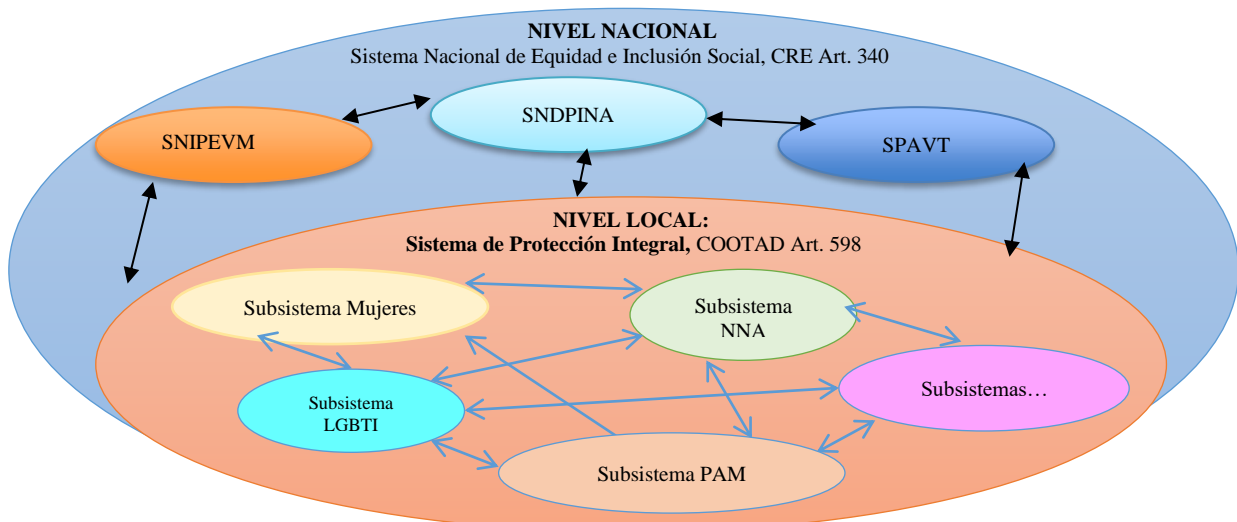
NIVEL NACIONAL
Sistema Nacional de Equidad e Inclusión Social, CRE Art. 340

SNIPEVM

SNDPINA

SPAVT

NIVEL LOCAL:
Sistema de Protección Integral, COOTAD Art. 598

Subsistema Mujeres

Subsistema NNA

Subsistema LGBTI

Subsistemas…

Subsistema PAM